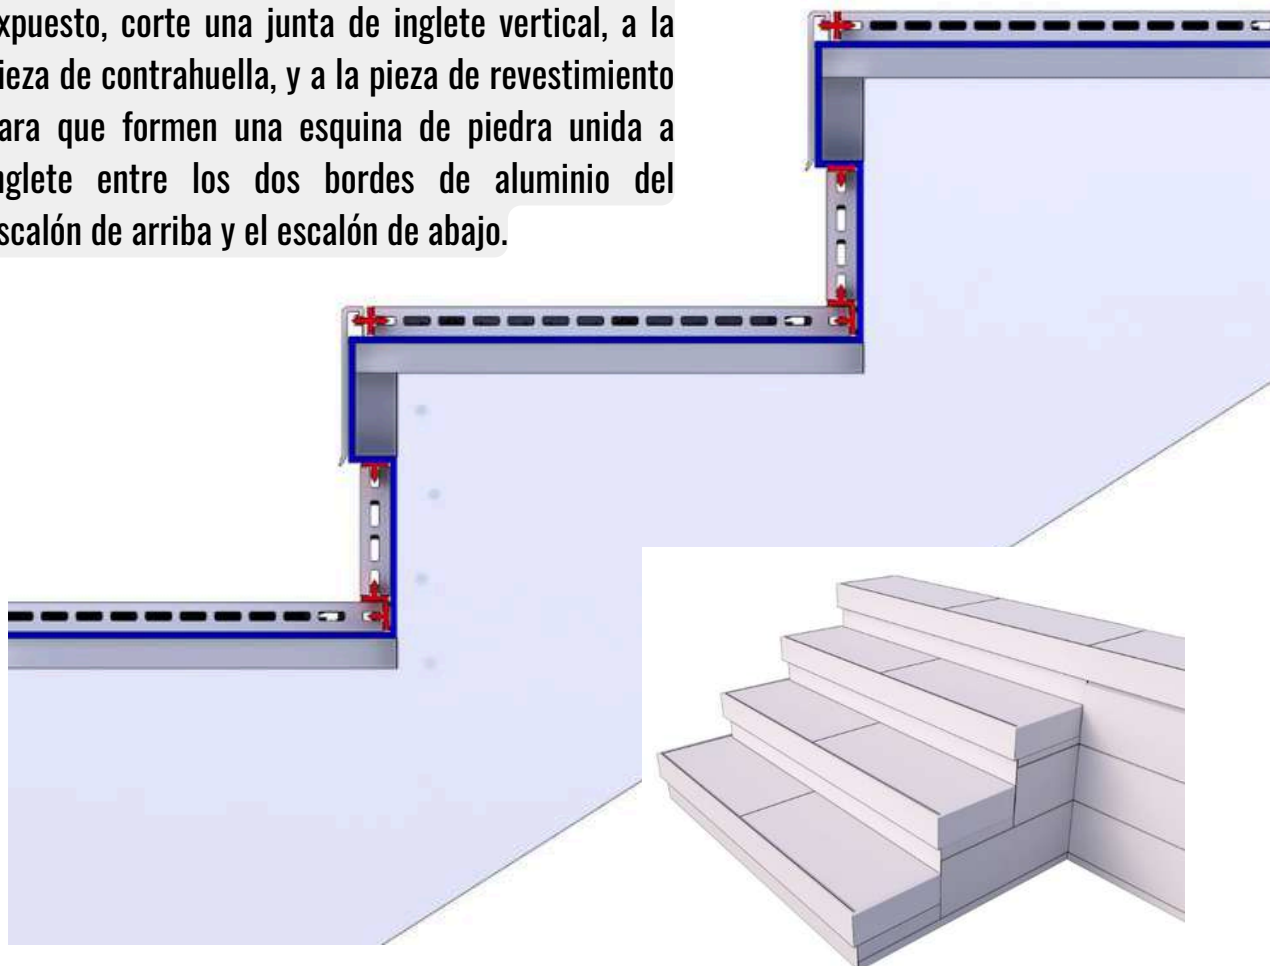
xpuesto, corte una junta de inglete vertical, a la ieza de contrahuella, y a la pieza de revestimiento ara que formen una esquina de piedra unida a nglete entre los dos bordes de aluminio del scalón de arriba y el escalón de abajo.